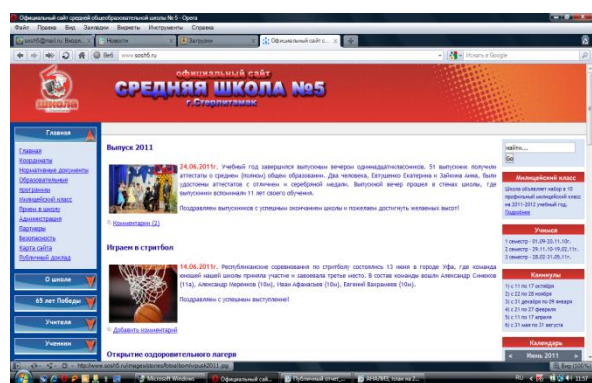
Официальный сайт средней общеобразовательной школы № 5 - Opera
Файл Правка Вид Закладки Виджеты Инструменты Справка
Новости Загрузки Официальный сайт с...
Веб www.sosh5.ru
Искать в Google
официальный сайт
СРЕДНЯЯ ШКОЛА №5
г.Стерлитамак
школа
Главная
Главная
Координаты
Нормативные документы
Образовательные программы
Милицейский класс
Прием в школу
Администрация
Партнеры
Безопасность
Карта сайта
Публичный доклад
О школе
65 лет Победы
Учителя
Ученики
Выпуск 2011
24.06.2011г. Учебный год завершился выпускным вечером одиннадцатиклассников. 51 выпускник получили аттестаты о среднем (полном) общем образовании. Два человека, Евтушенко Екатерина и Зайкина Анна, были удостоены аттестатов с отличием и серебряной медали. Выпускной вечер прошел в стенах школы, где выпускники вспоминали 11 лет своего обучения.
Поздравляем выпускников с успешным окончанием школы и пожелаем достигнуть желаемых высот!
Комментарии (2)
Играем в стритбол
14.06.2011г. Республиканские соревнования по стритболу состоялись 13 июня в городе Уфа, где команда нашей школы приняла участие и завоевала третье место. В состав команды вошли Александр Синеков (11а), Александр Меренков (10б), Иван Афанасьев (10а), Евгений Вахрамеев (10а).
Поздравляем с успешным выступлением!
Добавить комментарий
Открытие оздоровительного лагеря
найти...
Go
Милицейский класс
Школа объявляет набор в 10 профильный милицейский класс на 2011-2012 учебный год.
Подробнее
Учимся
1 семестр - 01.09-20.11.10г.
2 семестр - 29.11.10-19.02.11г.
3 семестр - 28.02.11-05.06.11г.
Каникулы
1) с 11 по 17 октября
2) с 22 по 28 ноября
3) с 31 декабря по 09 января
4) с 21 по 27 февраля
5) с 11 по 17 апреля
6) с 31 мая по 31 августа
Календарь
Июнь 2011
http://www.sosh5.ru/images/stories/foto/vipusk2011.jpg
Microsoft Windows
Официальный сай...
Публичный отчет...
АНАЛИЗ, план на 2...
RU
11:57